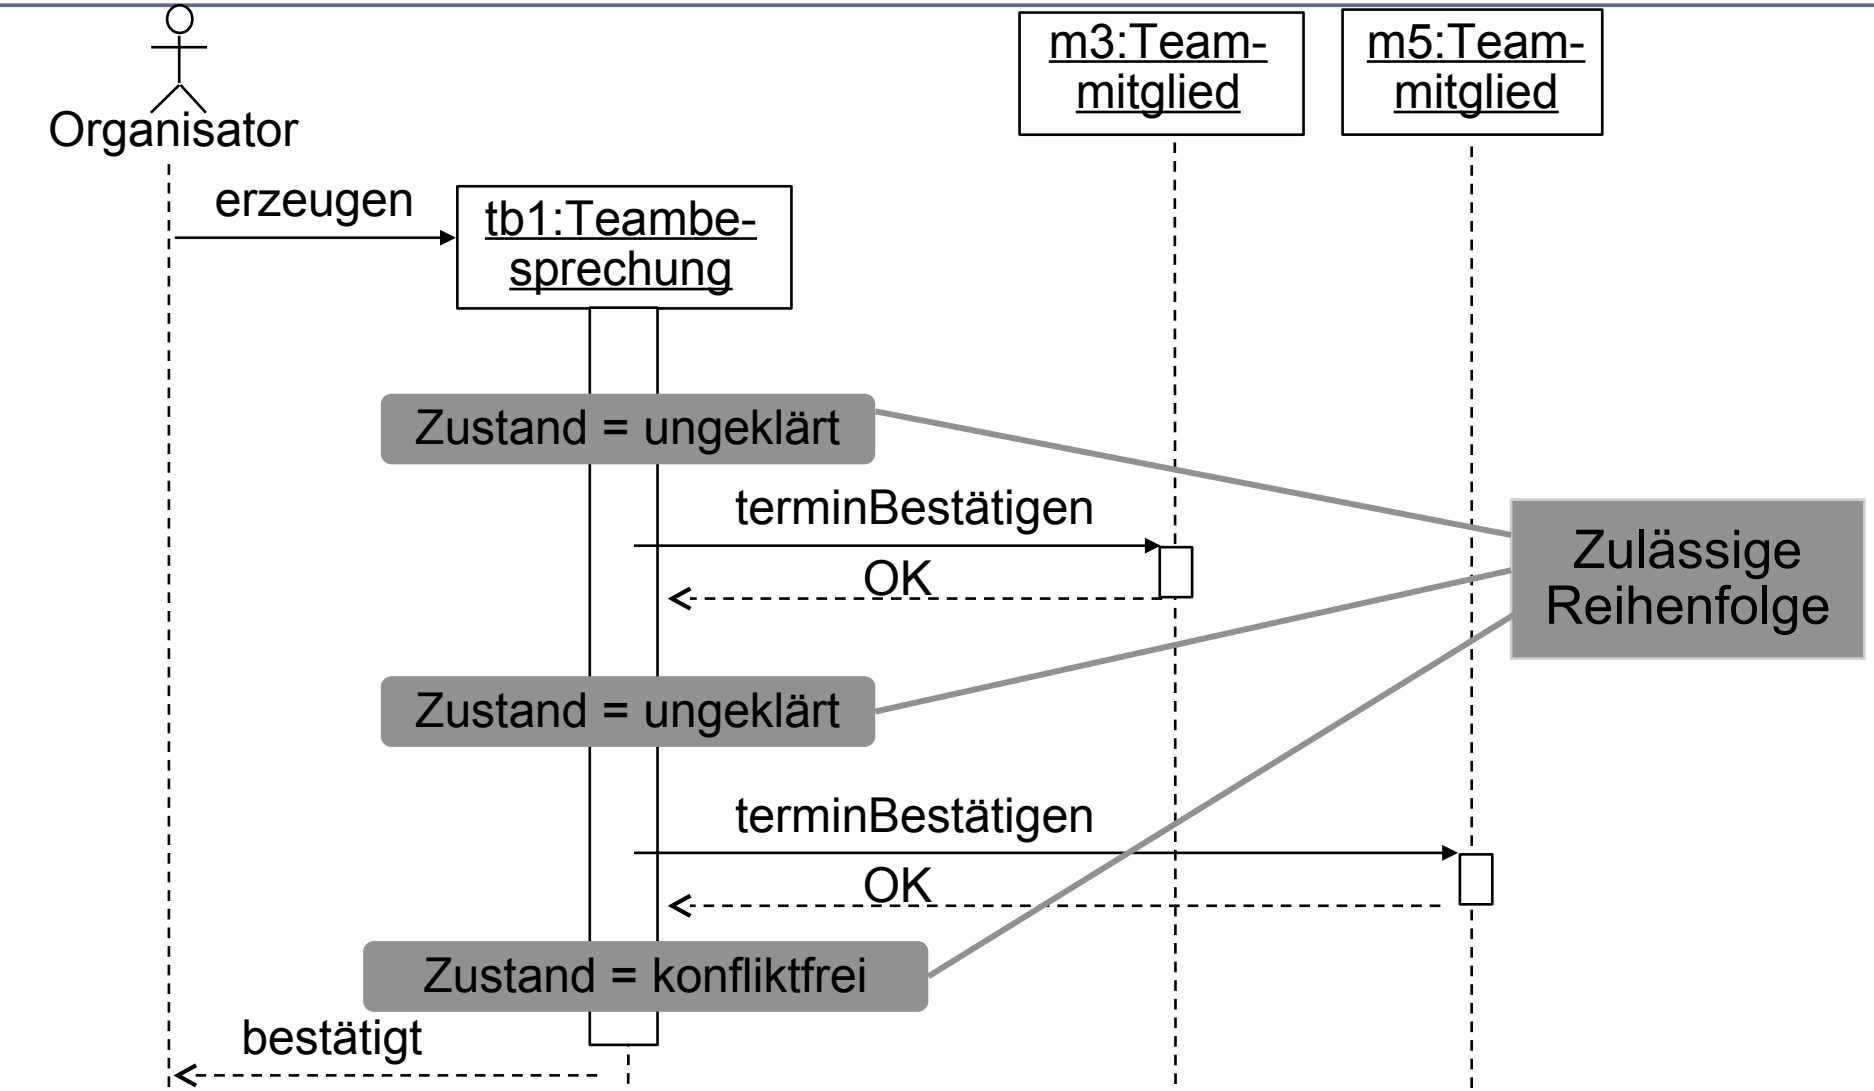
Organisator

m3:Teammitglied

m5:Teammitglied

erzeugen

tb1:Teambesprechung

Zustand = ungeklärt

terminBestätigen

OK

Zulässige Reihenfolge

Zustand = ungeklärt

terminBestätigen

OK

Zustand = konfliktfrei

bestätigt